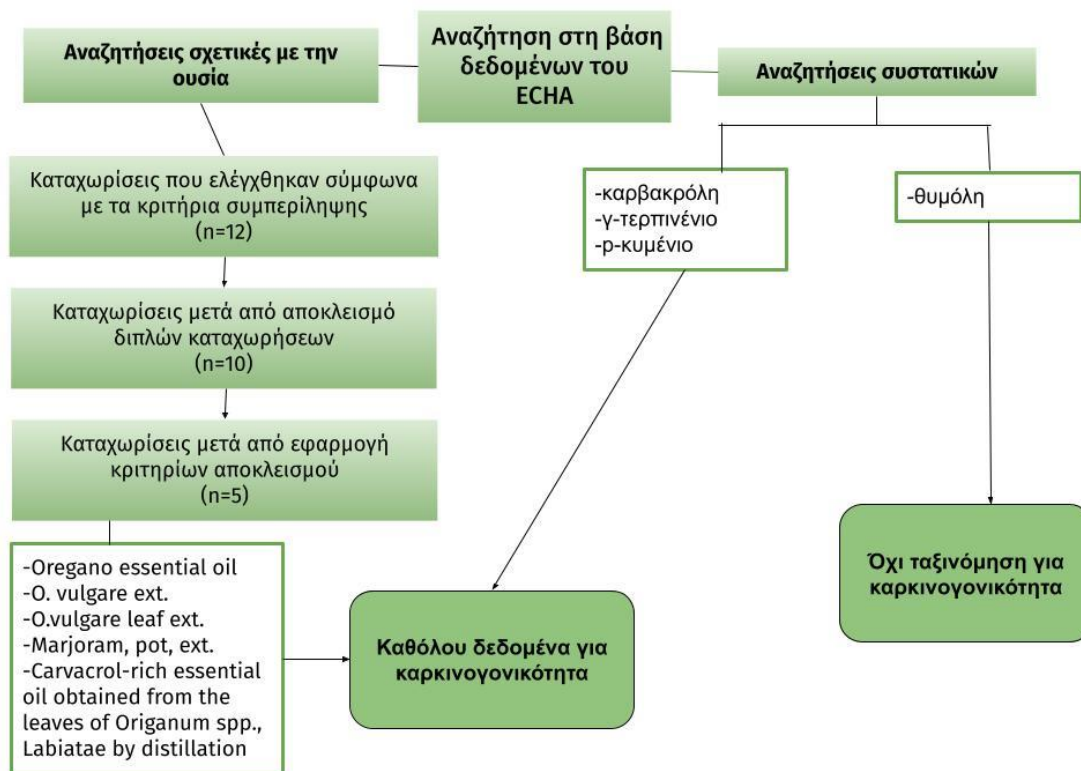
Αναζητήσεις σχετικές με την ουσία

Αναζήτηση στη βάση δεδομένων του ECHA

Αναζητήσεις συστατικών

Καταχωρίσεις που ελέγχθηκαν σύμφωνα με τα κριτήρια συμπερίληψης (n=12)

Καταχωρίσεις μετά από αποκλεισμό διπλών καταχωρήσεων (n=10)

Καταχωρίσεις μετά από εφαρμογή κριτηρίων αποκλεισμού (n=5)

-Oregano essential oil
-O. vulgare ext.
-O.vulgare leaf ext.
-Marjoram, pot, ext.
-Carvacrol-rich essential oil obtained from the leaves of Origanum spp., Labiatae by distillation

-καρβακρόλη
-γ-τερπινένιο
-p-κυμένιο

-θυμόλη

Καθόλου δεδομένα για καρκινογονικότητα

Όχι ταξινόμηση για καρκινογονικότητα